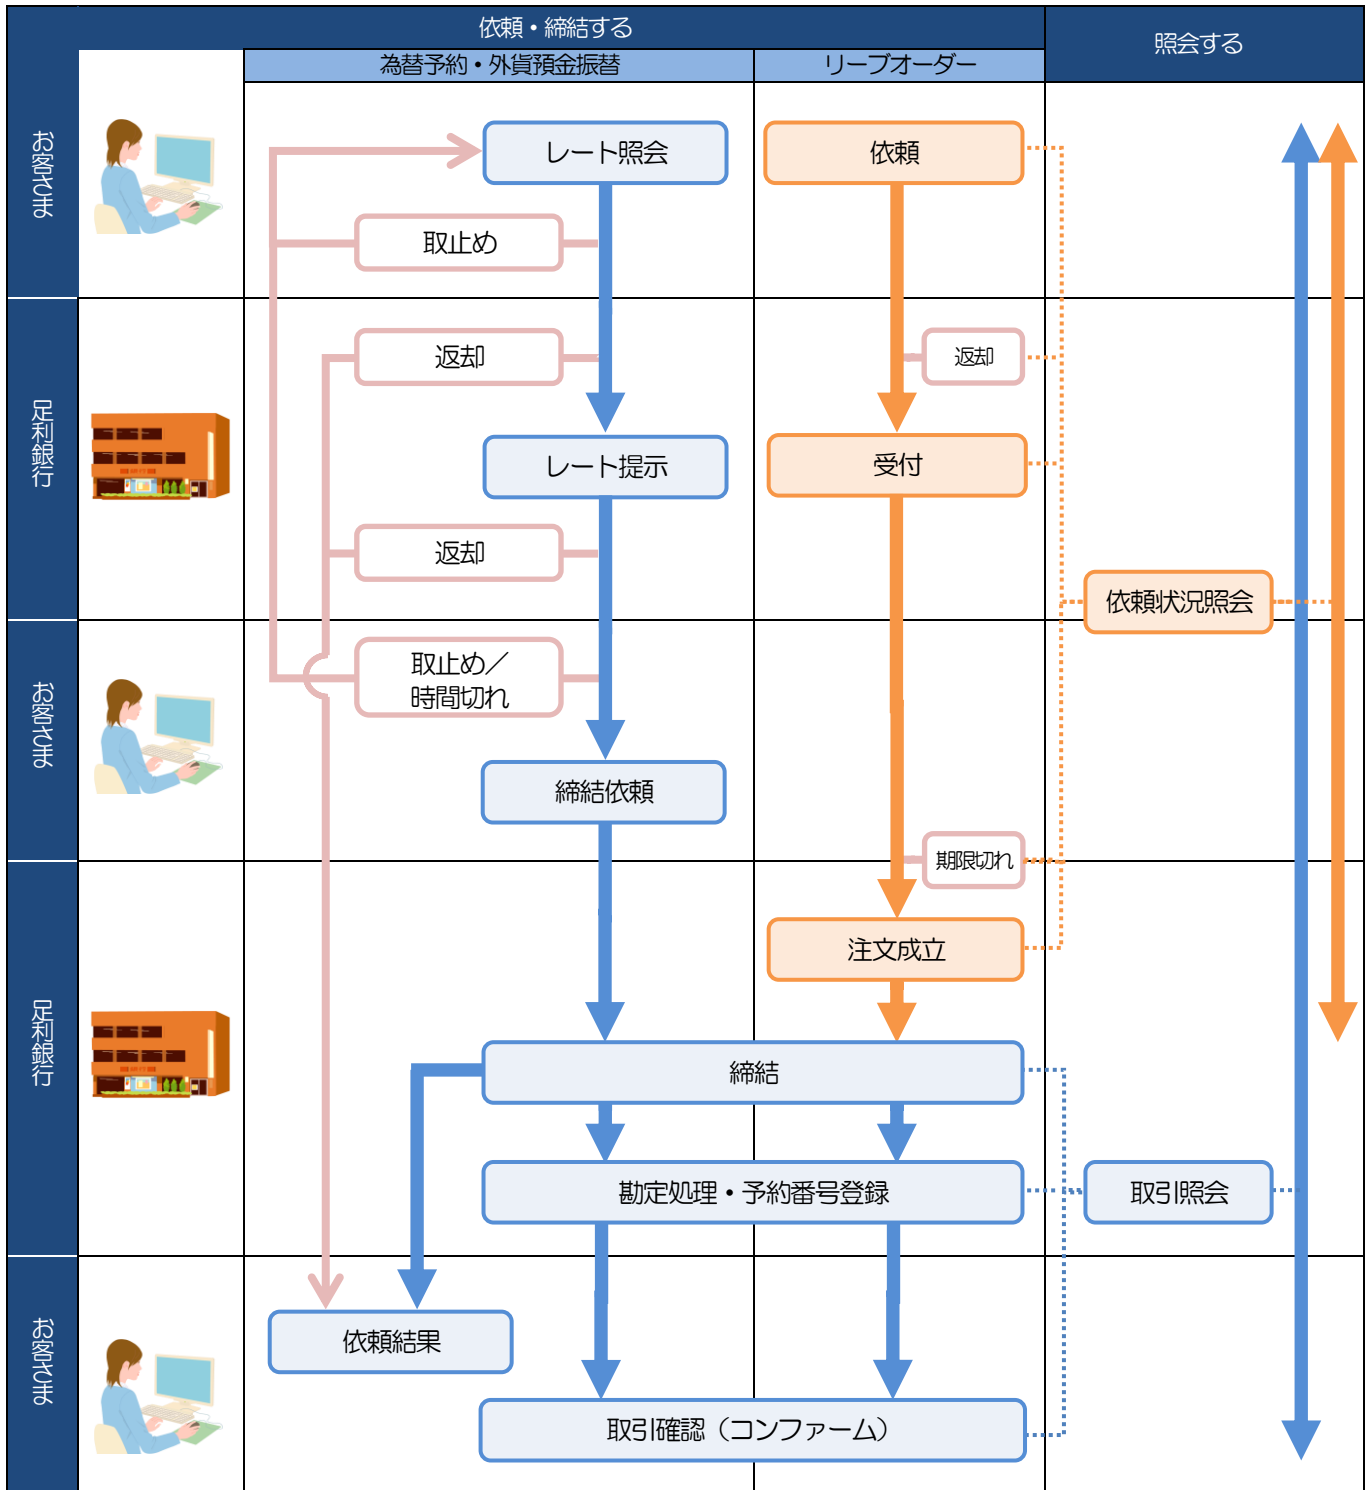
依頼・締結する

為替予約・外貨預金振替

リーブオーダー

照会する

お客さま

足利銀行

お客さま

足利銀行

お客さま

レート照会

取止め

返却

レート提示

返却

取止め／時間切れ

締結依頼

依頼

返却

受付

期限切れ

注文成立

依頼状況照会

締結

勘定処理・予約番号登録

取引照会

依頼結果

取引確認（コンファーム）